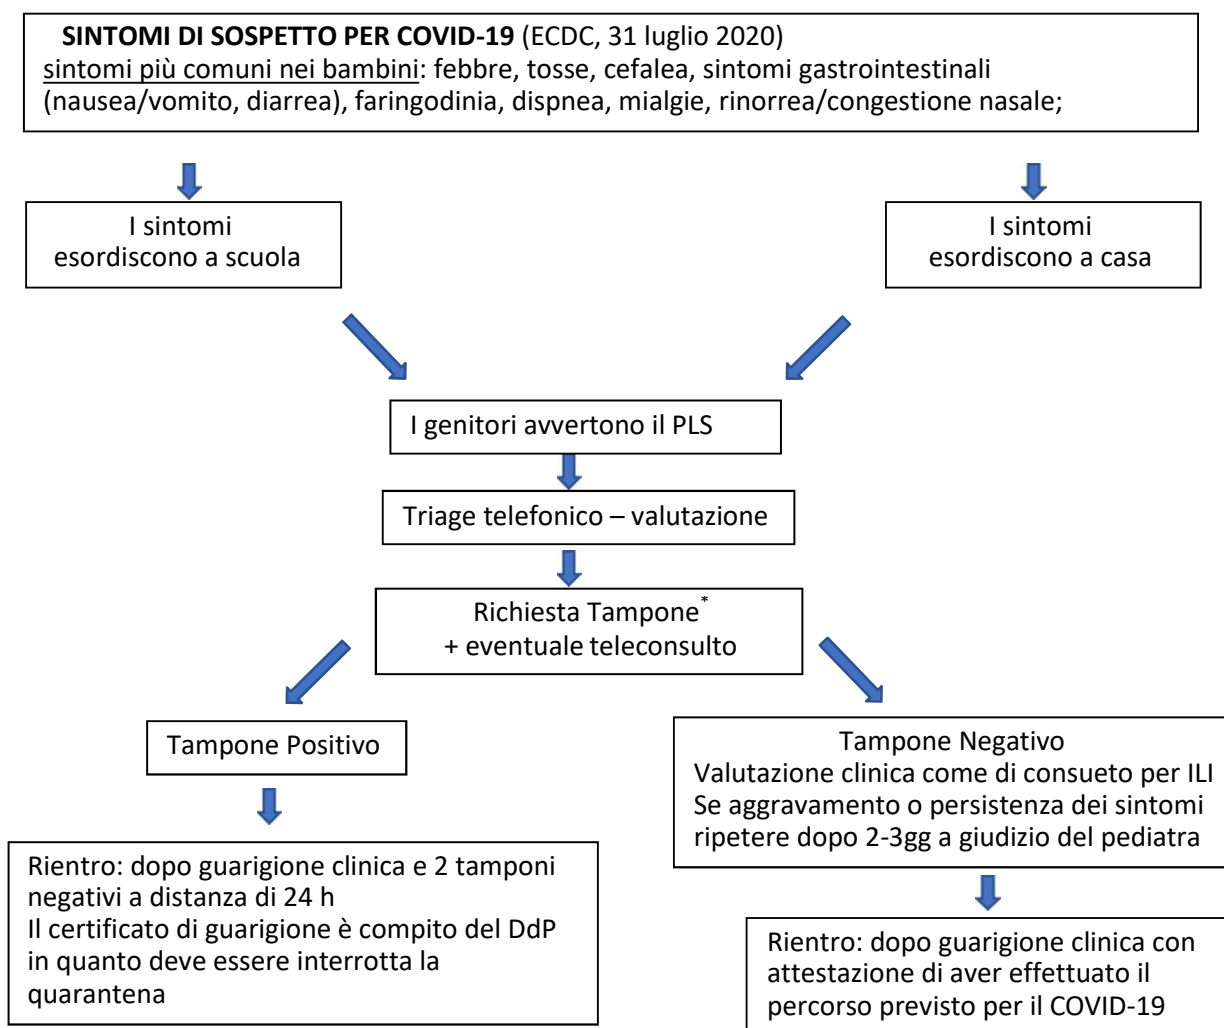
**SINTOMI DI SOSPETTO PER COVID-19** (ECDC, 31 luglio 2020)
sintomi più comuni nei bambini: febbre, tosse, cefalea, sintomi gastrointestinali (nausea/vomito, diarrea), faringodinia, dispnea, mialgie, rinorrea/congestione nasale;

I sintomi esordiscono a scuola

I sintomi esordiscono a casa

I genitori avvertono il PLS

Triage telefonico – valutazione

Richiesta Tampone$^{*}$
+ eventuale teleconsulto

Tampone Positivo

Rientro: dopo guarigione clinica e 2 tamponi negativi a distanza di 24 h
Il certificato di guarigione è compito del DdP in quanto deve essere interrotta la quarantena

Tampone Negativo
Valutazione clinica come di consueto per ILI
Se aggravamento o persistenza dei sintomi ripetere dopo 2-3gg a giudizio del pediatra

Rientro: dopo guarigione clinica con attestazione di aver effettuato il percorso previsto per il COVID-19